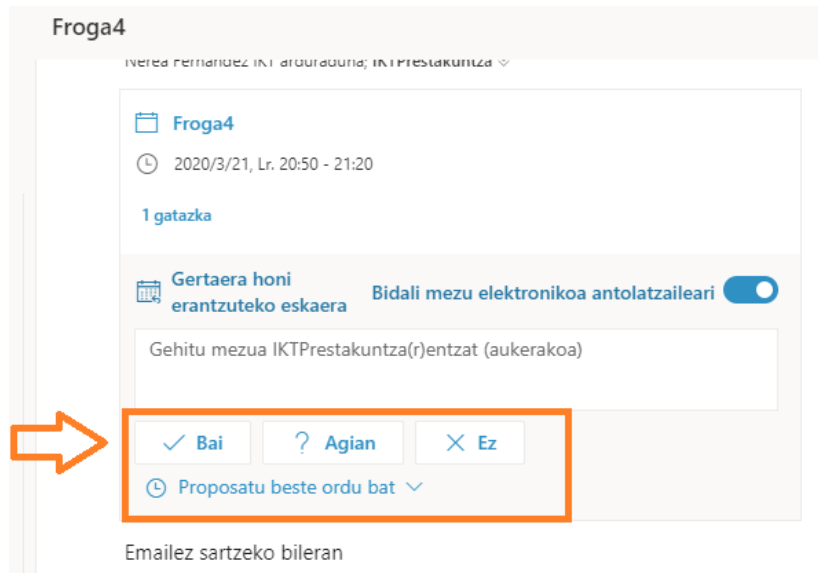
Froga4

Nerea Fernandez IKT arduraduna; IKTPrestakuntza

Froga4

2020/3/21, Lr. 20:50 - 21:20

1 gatazka

Gertaera honi erantzuteko eskaera

Bidali mezu elektronikoa antolatzaileari

Gehitu mezua IKTPrestakuntza(r)entzat (aukerakoa)

Bai

Agian

Ez

Proposatu beste ordu bat

Emailez sartzeko bileran